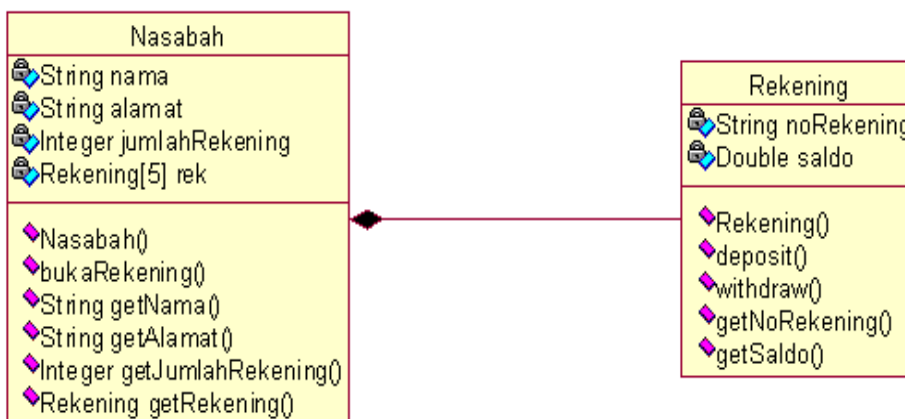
Nasabah

String nama
String alamat
Integer jumlahRekening
Rekening[5] rek

Nasabah()
bukaRekening()
String getNama()
String getAlamat()
Integer getJumlahRekening()
Rekening getRekening()

Rekening

String noRekening
Double saldo

Rekening()
deposit()
withdraw()
getNoRekening()
getSaldo()